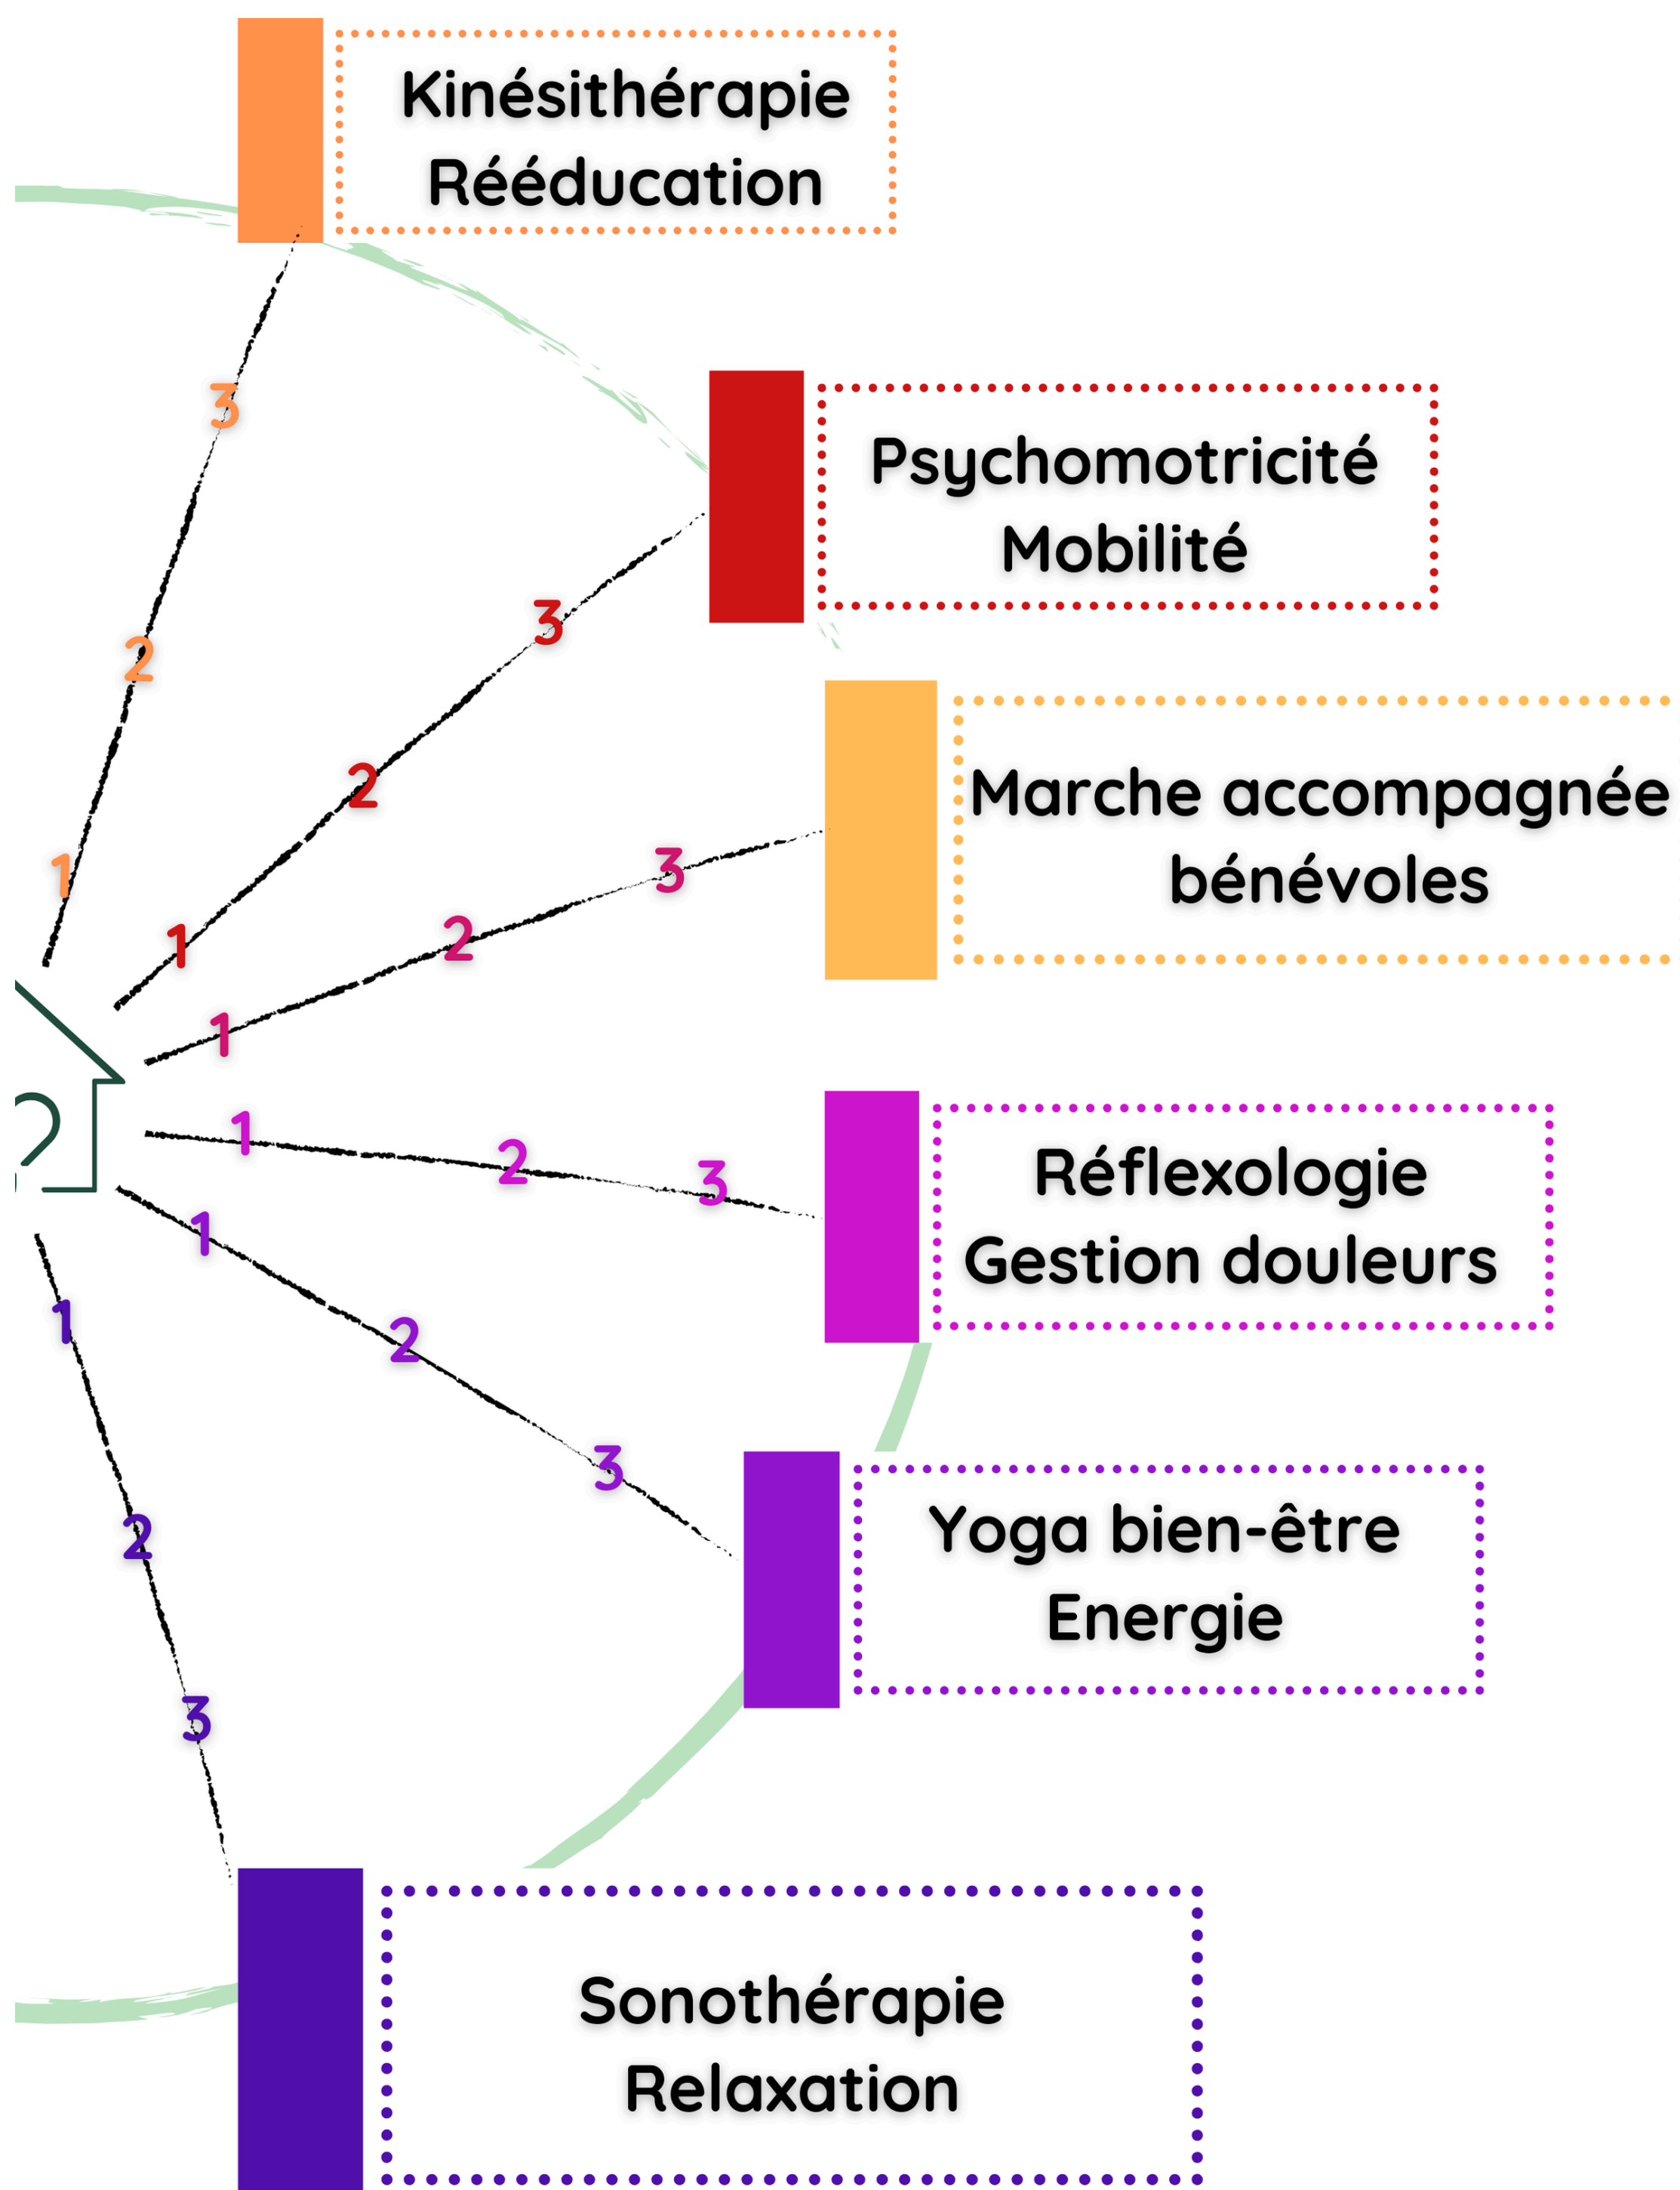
Kinésithérapie
Rééducation

3
2
1

Psychomotricité
Mobilité

3
2
1

Marche accompagnée
bénévoles

3
2
1

1
2
3

Réflexologie
Gestion douleurs

1
2
3

Yoga bien-être
Energie

1
2
3

Sonothérapie
Relaxation